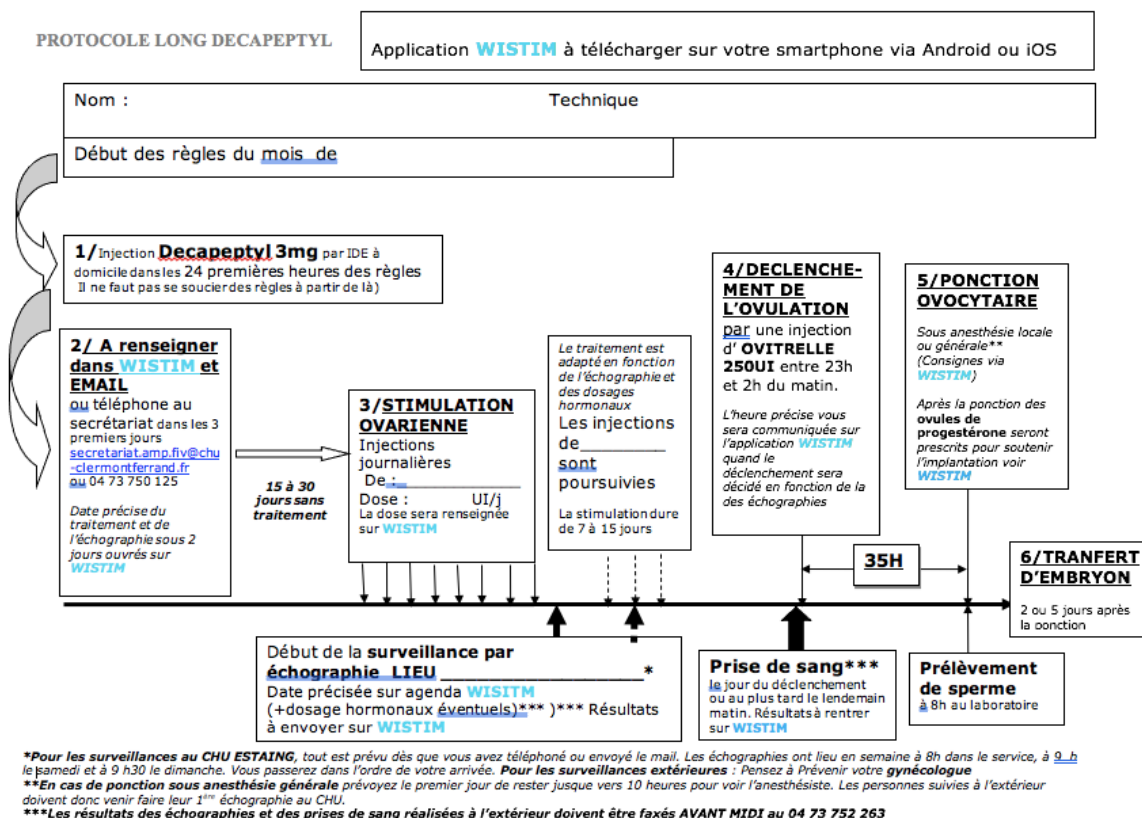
PROTOCOLE LONG DECAPEPTYL

Application WISTIM à télécharger sur votre smartphone via Android ou iOS

Nom :

Technique

Début des règles du mois de

1/ Injection Decapeptyl 3mg par IDE à domicile dans les 24 premières heures des règles
Il ne faut pas se soucier des règles à partir de là)

2/ A renseigner dans WISTIM et EMAIL
ou téléphone au secrétariat dans les 3 premiers jours
secretariat.amp.fiv@chu-clermontferrand.fr
ou 04 73 750 125

Date précise du traitement et de l'échographie sous 2 jours ouvrés sur WISTIM

15 à 30 jours sans traitement

3/STIMULATION OVARIENNE
Injections journalières
De :
Dose : UI/j
La dose sera renseignée sur WISTIM

Le traitement est adapté en fonction de l'échographie et des dosages hormonaux
Les injections de________ sont poursuivies

La stimulation dure de 7 à 15 jours

4/DECLENCHEMENT DE L'OVULATION
par une injection d' OVITRELLE 250UI entre 23h et 2h du matin.

L'heure précise vous sera communiquée sur l'application WISTIM quand le déclenchement sera décidé en fonction de la des échographies

5/PONCTION OVOCYTAIRE
Sous anesthésie locale ou générale**
(Consignes via WISTIM)

Après la ponction des ovules de progestérone seront prescrits pour soutenir l'implantation voir WISTIM

35H

6/TRANFERT D'EMBRYON
2 ou 5 jours après la ponction

Début de la surveillance par échographie LIEU ____________________*
Date précisée sur agenda WISITM
(+dosage hormonaux éventuels)*** )*** Résultats à envoyer sur WISTIM

Prise de sang***
le jour du déclenchement ou au plus tard le lendemain matin. Résultats à rentrer sur WISTIM

Prélèvement de sperme
à 8h au laboratoire

*Pour les surveillances au CHU ESTAING, tout est prévu dès que vous avez téléphoné ou envoyé le mail. Les échographies ont lieu en semaine à 8h dans le service, à 9 h le samedi et à 9 h30 le dimanche. Vous passerez dans l'ordre de votre arrivée. Pour les surveillances extérieures : Pensez à Prévenir votre gynécologue
**En cas de ponction sous anesthésie générale prévoyez le premier jour de rester jusque vers 10 heures pour voir l'anesthésiste. Les personnes suivies à l'extérieur doivent donc venir faire leur 1ère échographie au CHU.
***Les résultats des échographies et des prises de sang réalisées à l'extérieur doivent être faxés AVANT MIDI au 04 73 752 263